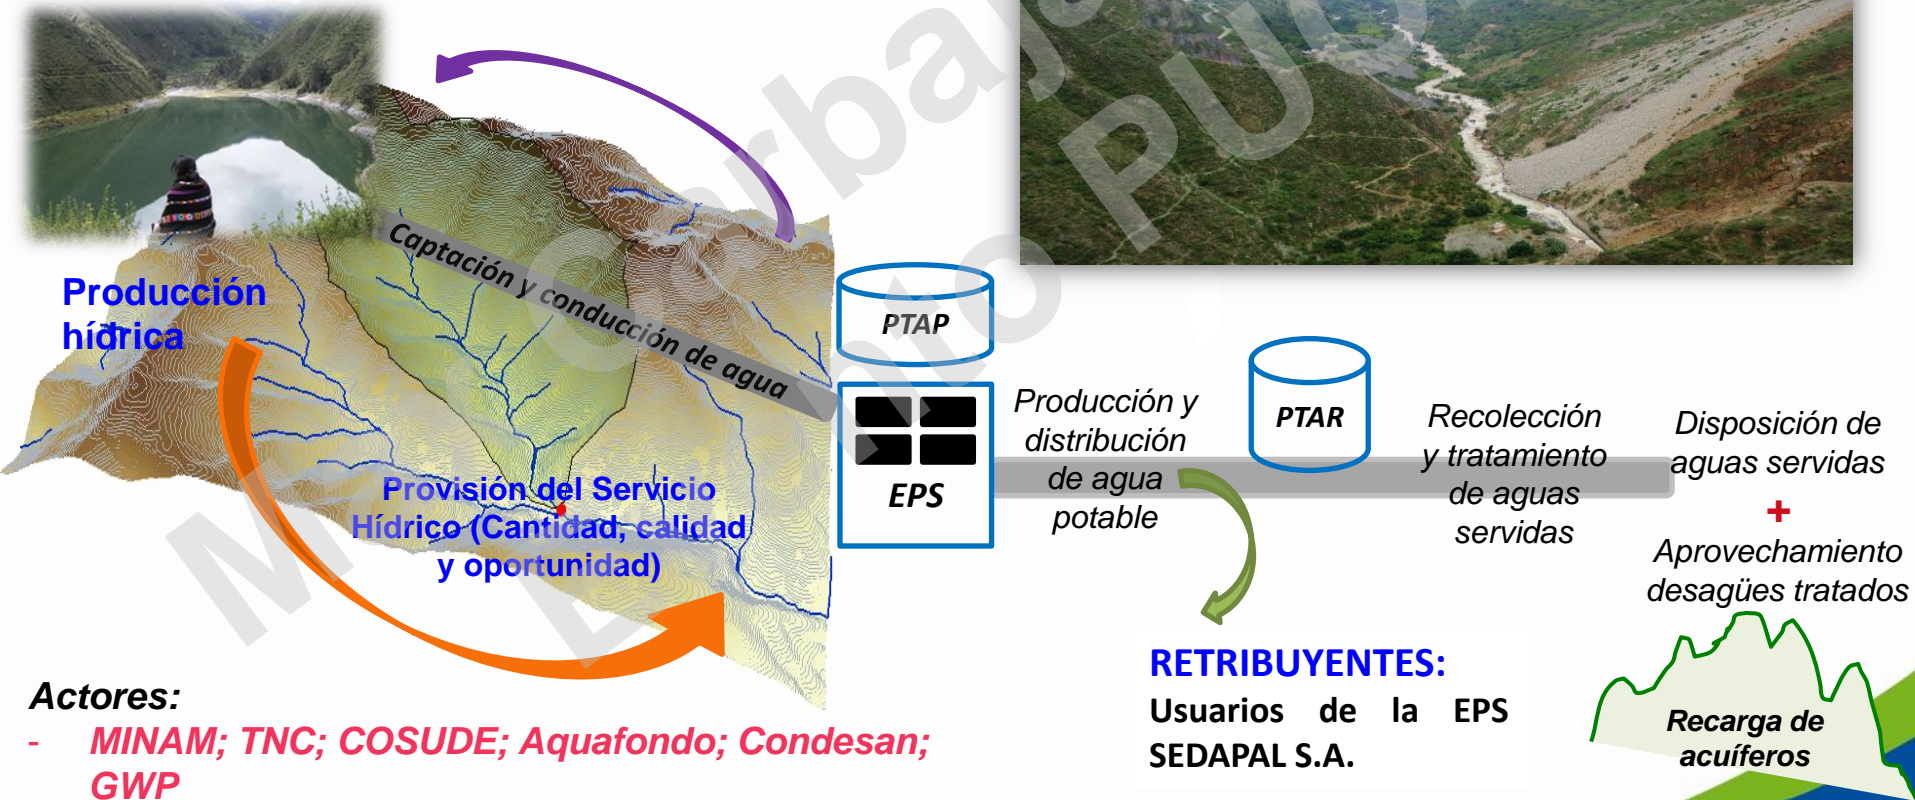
Producción hídrica

Captación y conducción de agua

Provisión del Servicio Hídrico (Cantidad, calidad y oportunidad)

PTAP

EPS

Producción y distribución de agua potable

PTAR

Recolección y tratamiento de aguas servidas

Disposición de aguas servidas
+
Aprovechamiento desagües tratados

Recarga de acuíferos

RETRIBUYENTES:
Usuarios de la EPS SEDAPAL S.A.

Actores:
- MINAM; TNC; COSUDE; Aquafondo; Condesan; GWP